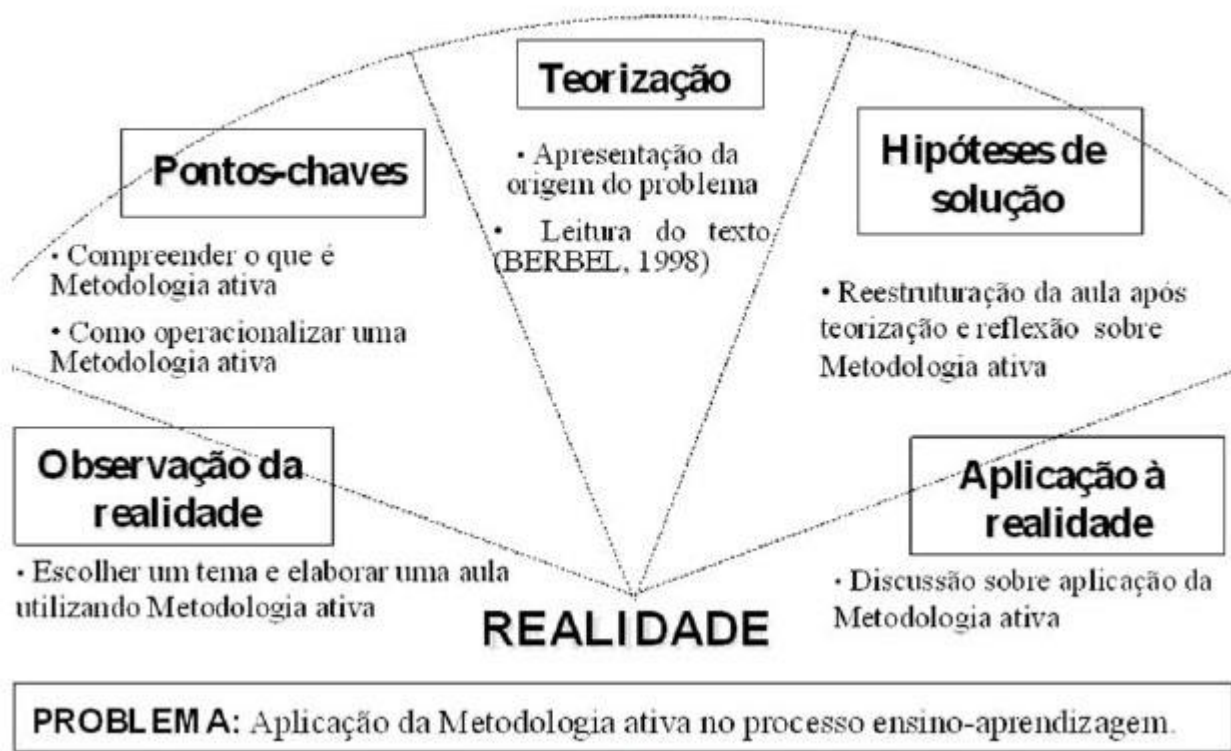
Teorização

• Apresentação da origem do problema

• Leitura do texto (BERBEL, 1998)

Pontos-chaves

• Compreender o que é Metodologia ativa

• Como operacionalizar uma Metodologia ativa

Hipóteses de solução

• Reestruturação da aula após teorização e reflexão sobre Metodologia ativa

Observação da realidade

• Escolher um tema e elaborar uma aula utilizando Metodologia ativa

Aplicação à realidade

• Discussão sobre aplicação da Metodologia ativa

REALIDADE

PROBLEMA: Aplicação da Metodologia ativa no processo ensino-aprendizagem.